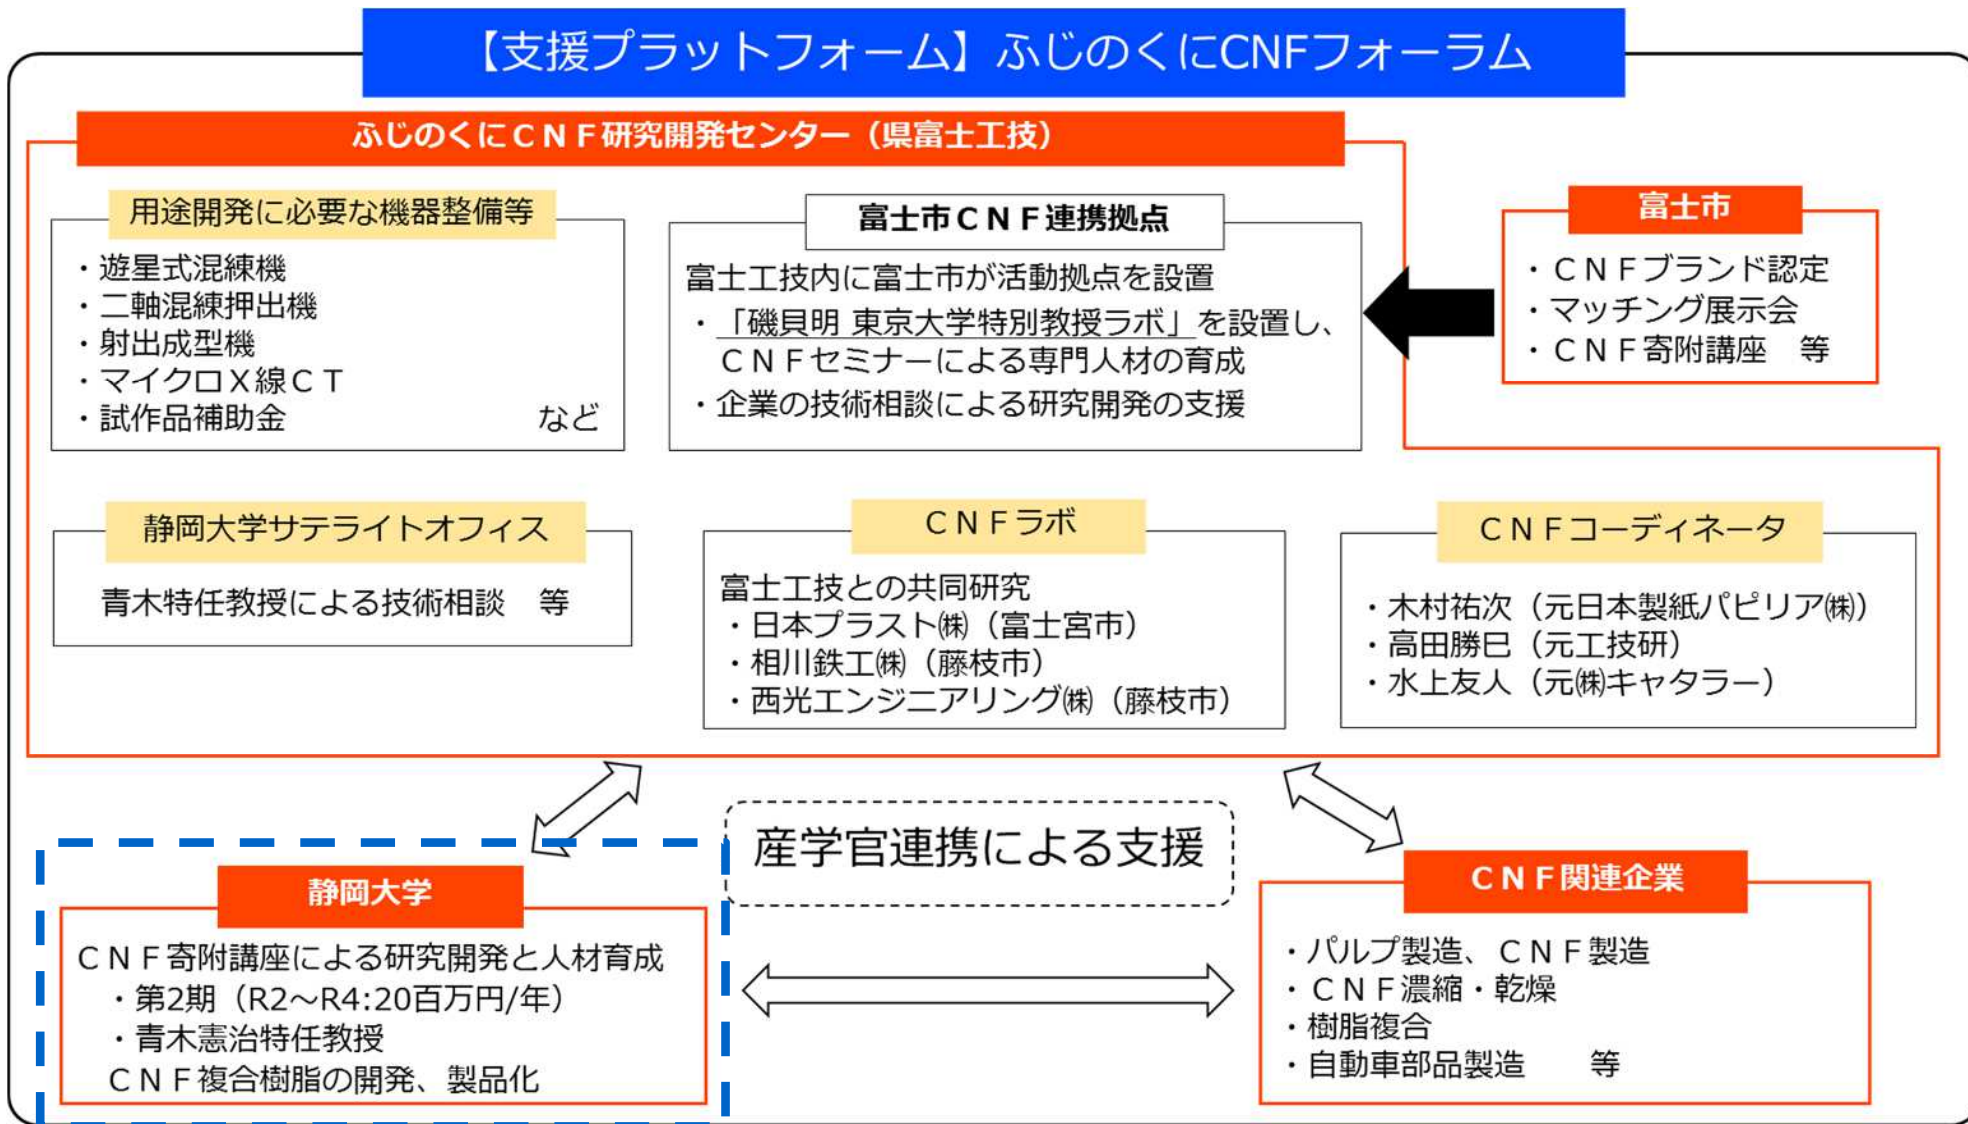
【支援プラットフォーム】ふじのくにCNFフォーラム

ふじのくにＣＮＦ研究開発センター（県富士工技）

用途開発に必要な機器整備等

・遊星式混練機
・二軸混練押出機
・射出成型機
・マイクロＸ線ＣＴ
・試作品補助金　など

富士市ＣＮＦ連携拠点

富士工技内に富士市が活動拠点を設置
・「磯貝明 東京大学特別教授ラボ」を設置し、ＣＮＦセミナーによる専門人材の育成
・企業の技術相談による研究開発の支援

富士市

・ＣＮＦブランド認定
・マッチング展示会
・ＣＮＦ寄附講座　等

静岡大学サテライトオフィス

青木特任教授による技術相談　等

ＣＮＦラボ

富士工技との共同研究
・日本プラスト㈱（富士宮市）
・相川鉄工㈱（藤枝市）
・西光エンジニアリング㈱（藤枝市）

ＣＮＦコーディネータ

・木村祐次（元日本製紙パピリア㈱）
・高田勝巳（元工技研）
・水上友人（元㈱キャタラー）

産学官連携による支援

静岡大学

ＣＮＦ寄附講座による研究開発と人材育成
・第2期（R2～R4:20百万円/年）
・青木憲治特任教授
ＣＮＦ複合樹脂の開発、製品化

ＣＮＦ関連企業

・パルプ製造、ＣＮＦ製造
・ＣＮＦ濃縮・乾燥
・樹脂複合
・自動車部品製造　等